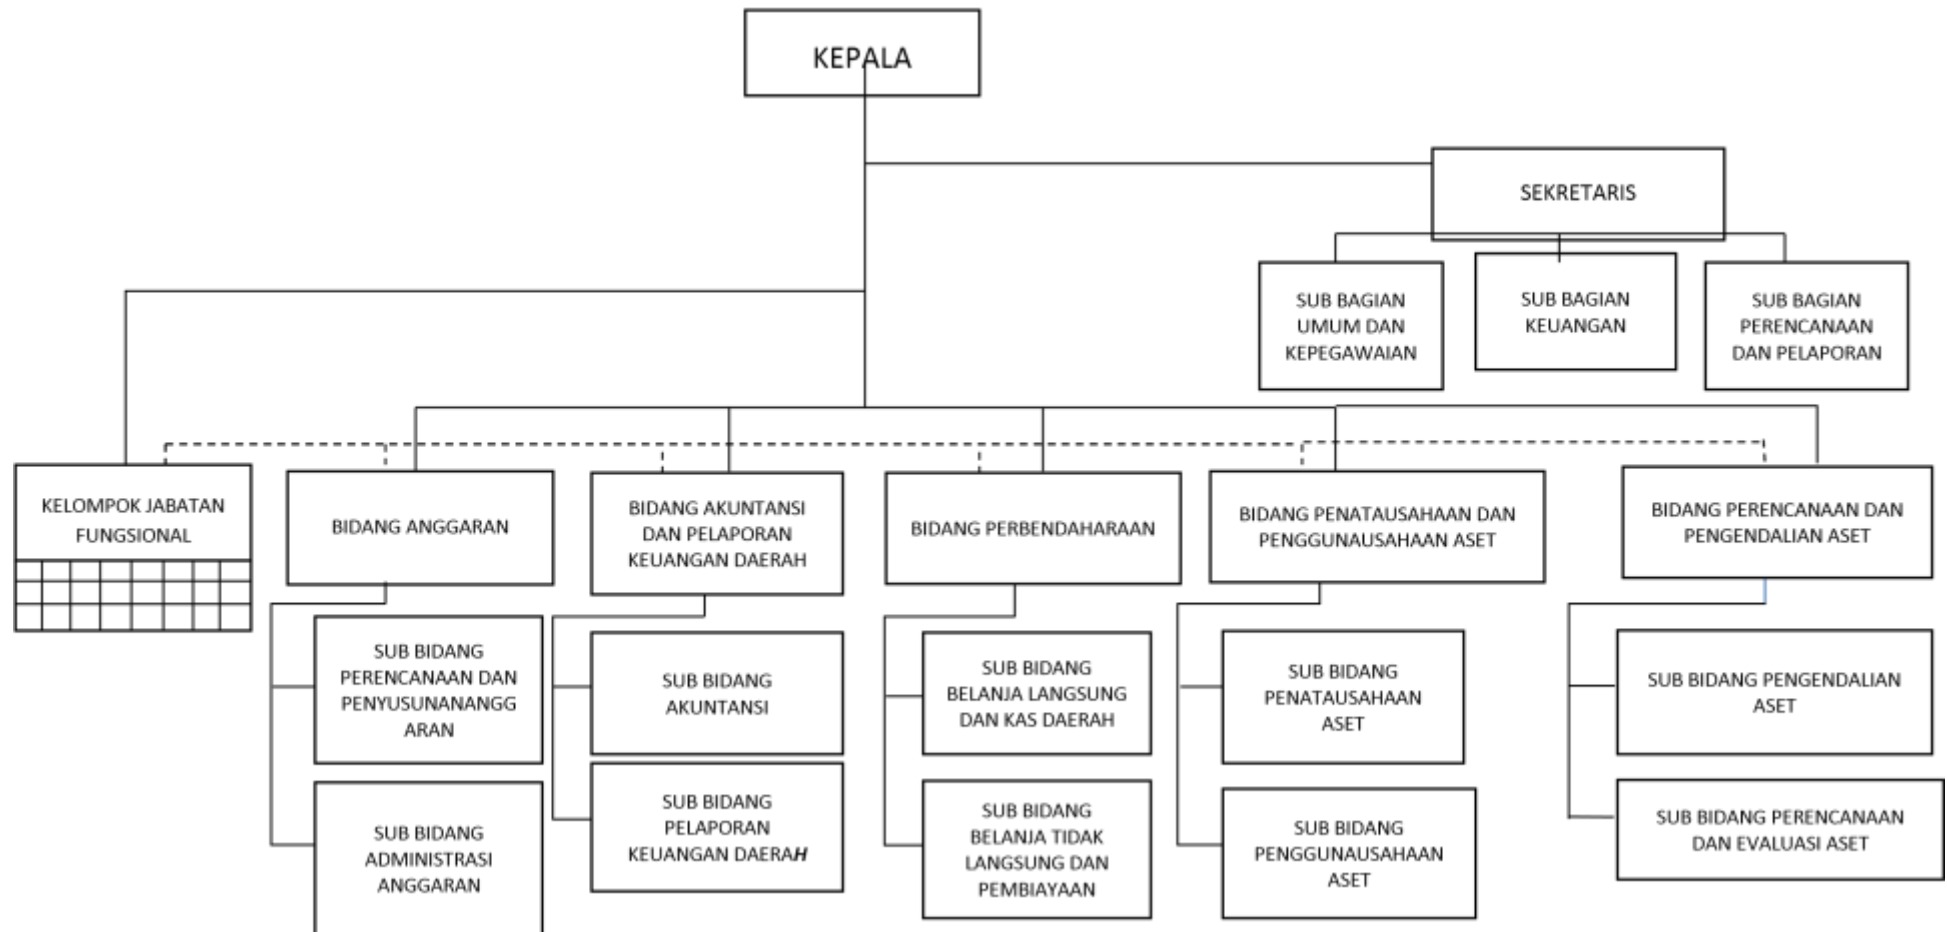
KEPALA

SEKRETARIS

SUB BAGIAN UMUM DAN KEPEGAWAIAN

SUB BAGIAN KEUANGAN

SUB BAGIAN PERENCANAAN DAN PELAPORAN

KELOMPOK JABATAN FUNGSIONAL

BIDANG ANGGARAN

BIDANG AKUNTANSI DAN PELAPORAN KEUANGAN DAERAH

BIDANG PERBENDAHARAAN

BIDANG PENATAUSAHAAN DAN PENGGUNAUSAHAAN ASET

BIDANG PERENCANAAN DAN PENGENDALIAN ASET

SUB BIDANG PERENCANAAN DAN PENYUSUNANANGGARAN

SUB BIDANG ADMINISTRASI ANGGARAN

SUB BIDANG AKUNTANSI

SUB BIDANG PELAPORAN KEUANGAN DAERAH

SUB BIDANG BELANJA LANGSUNG DAN KAS DAERAH

SUB BIDANG BELANJA TIDAK LANGSUNG DAN PEMBIAYAAN

SUB BIDANG PENATAUSAHAAN ASET

SUB BIDANG PENGGUNAUSAHAAN ASET

SUB BIDANG PENGENDALIAN ASET

SUB BIDANG PERENCANAAN DAN EVALUASI ASET